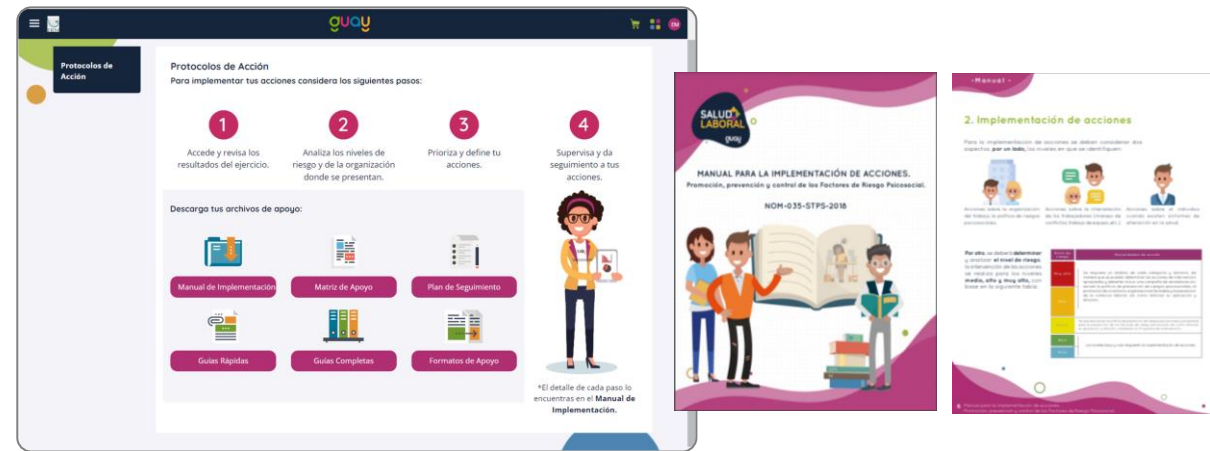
guay

EM

Protocolos de Acción

Protocolos de Acción

Para implementar tus acciones considera los siguientes pasos:

1
Accede y revisa los resultados del ejercicio.

2
Analiza los niveles de riesgo y de la organización donde se presentan.

3
Prioriza y define tu acciones.

4
Supervisa y da seguimiento a tus acciones.

Descarga tus archivos de apoyo:

Manual de Implementación

Matriz de Apoyo

Plan de Seguimiento

Guías Rápidas

Guías Completas

Formatos de Apoyo

*El detalle de cada paso lo encuentras en el **Manual de Implementación.**

SALUD LABORAL guay

MANUAL PARA LA IMPLEMENTACIÓN DE ACCIONES.

Promoción, prevención y control de los Factores de Riesgo Psicosocial.

NOM-035-STPS-2018

- Manual -

2. Implementación de acciones

Para la implementación de acciones se deben considerar dos aspectos, por un lado, los niveles en que se identifiquen:

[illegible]

Por otro, se deberá determinar y analizar el nivel de riesgo. La intervención de las acciones se realiza para los niveles medio, alto y muy alto, con base en la siguiente tabla:

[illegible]